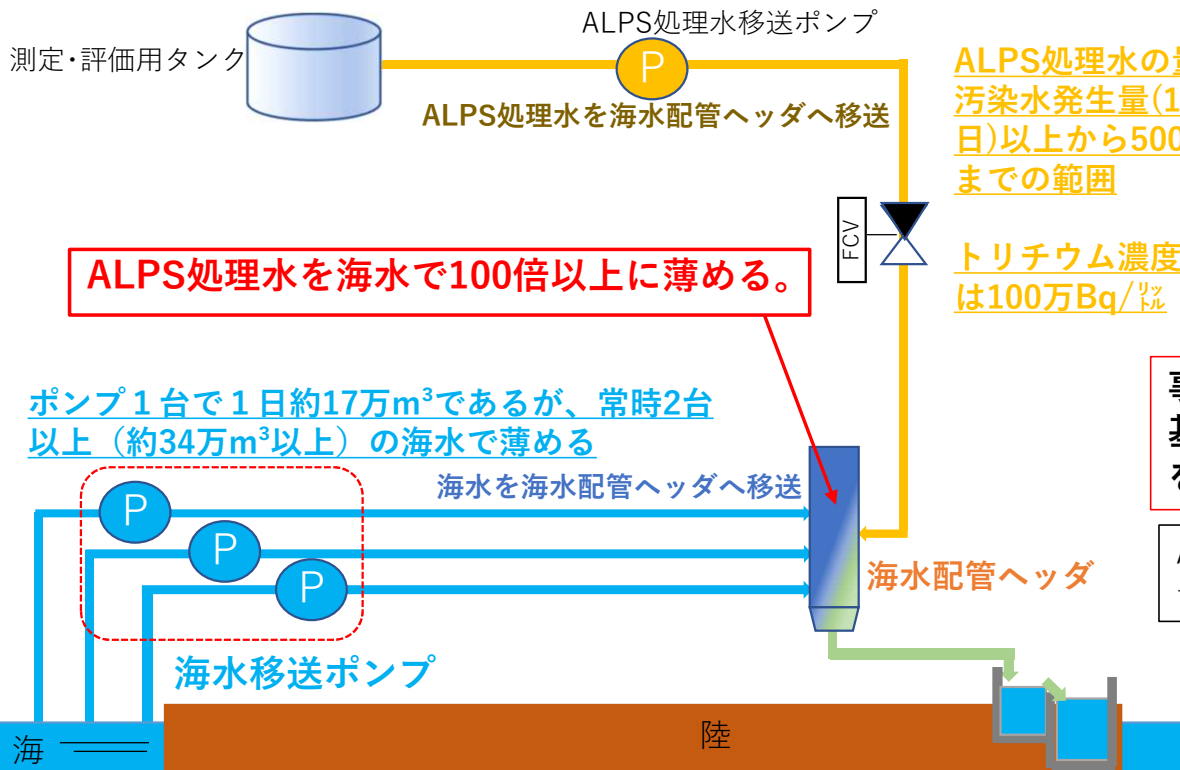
測定・評価用タンク

ALPS処理水移送ポンプ

P

ALPS処理水を海水配管ヘッダへ移送

ALPS処理水の量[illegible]
汚染水発生量(1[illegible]
日)以上から500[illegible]
までの範囲

FCV

トリチウム濃度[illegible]
は100万Bq/ﾘｯﾄﾙ

ALPS処理水を海水で100倍以上に薄める。

ポンプ１台で１日約17万$m^3$であるが、常時2台以上（約34万$m^3$以上）の海水で薄める

海水を海水配管ヘッダへ移送

P

P

P

海水配管ヘッダ

海水移送ポンプ

海

陸

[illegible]